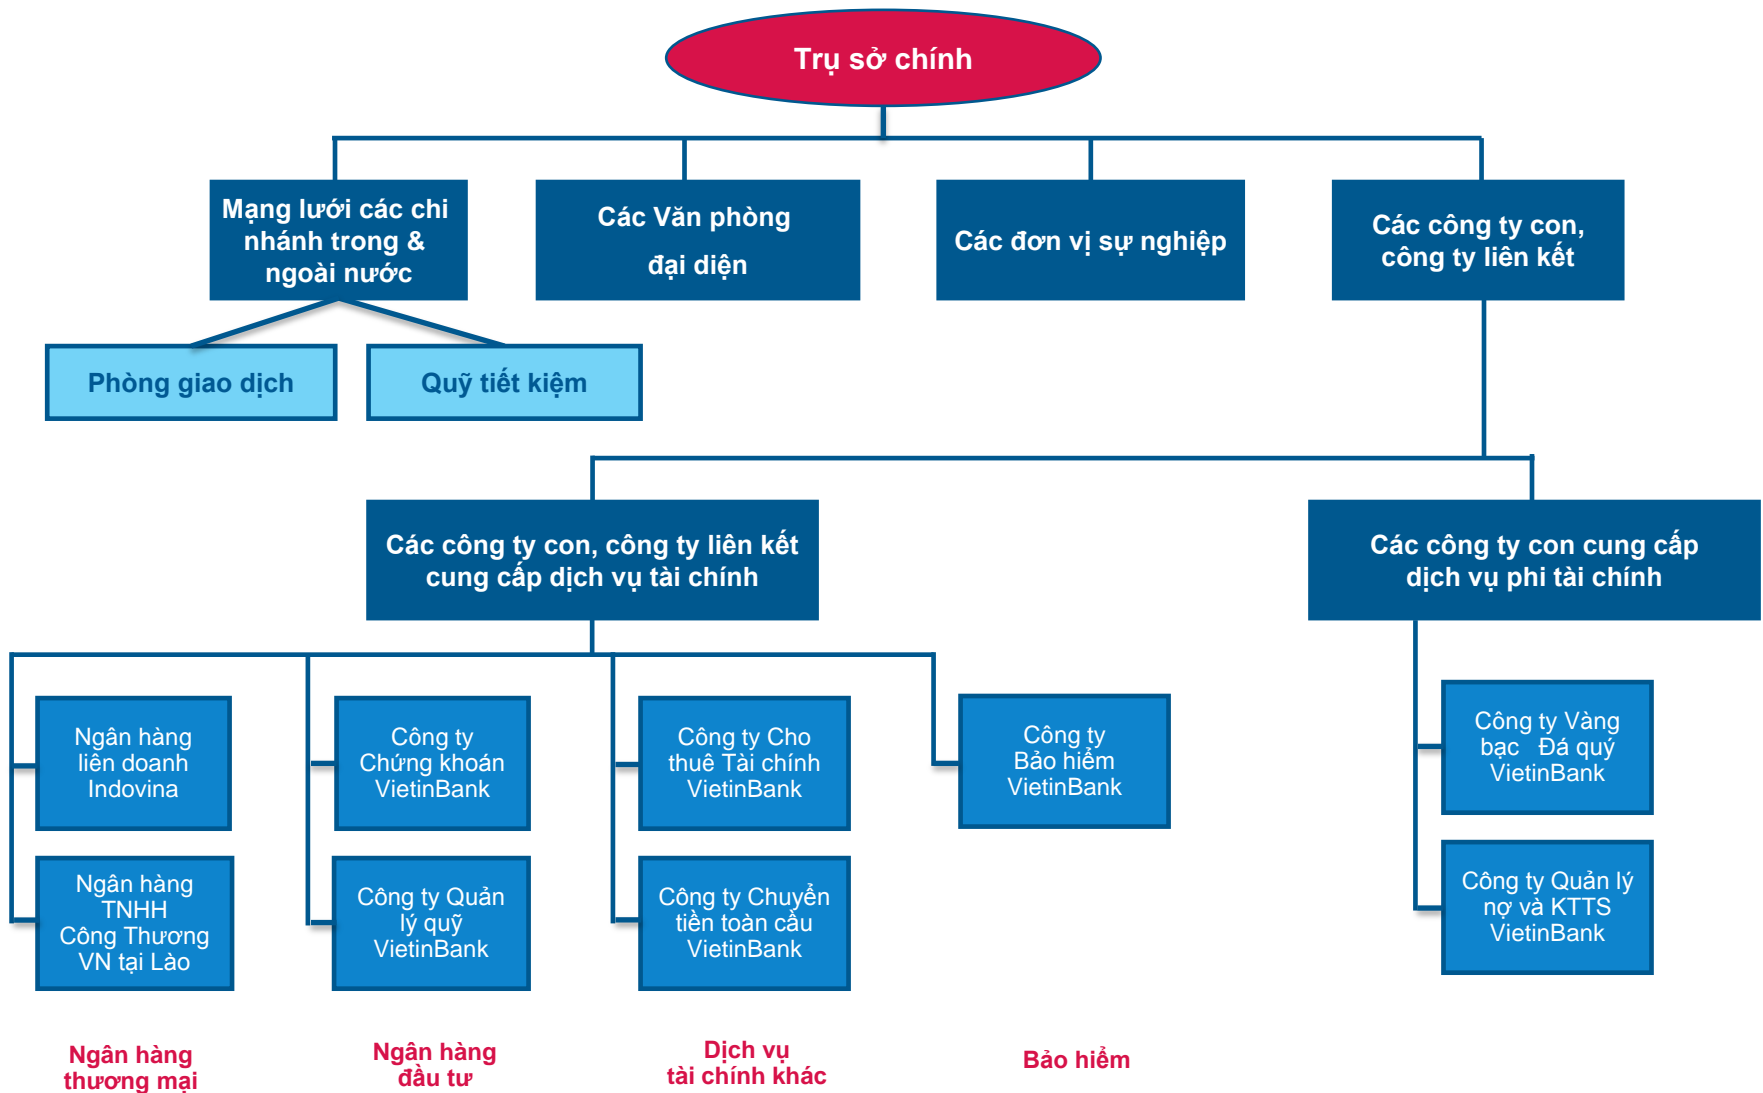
Trụ sở chính

Mạng lưới các chi nhánh trong & ngoài nước

Các Văn phòng đại diện

Các đơn vị sự nghiệp

Các công ty con, công ty liên kết

Phòng giao dịch

Quỹ tiết kiệm

Các công ty con, công ty liên kết cung cấp dịch vụ tài chính

Các công ty con cung cấp dịch vụ phi tài chính

Ngân hàng liên doanh Indovina

Ngân hàng TNHH Công Thương VN tại Lào

Công ty Chứng khoán VietinBank

Công ty Quản lý quỹ VietinBank

Công ty Cho thuê Tài chính VietinBank

Công ty Chuyển tiền toàn cầu VietinBank

Công ty Bảo hiểm VietinBank

Công ty Vàng bạc Đá quý VietinBank

Công ty Quản lý nợ và KTTS VietinBank

Ngân hàng thương mại

Ngân hàng đầu tư

Dịch vụ tài chính khác

Bảo hiểm